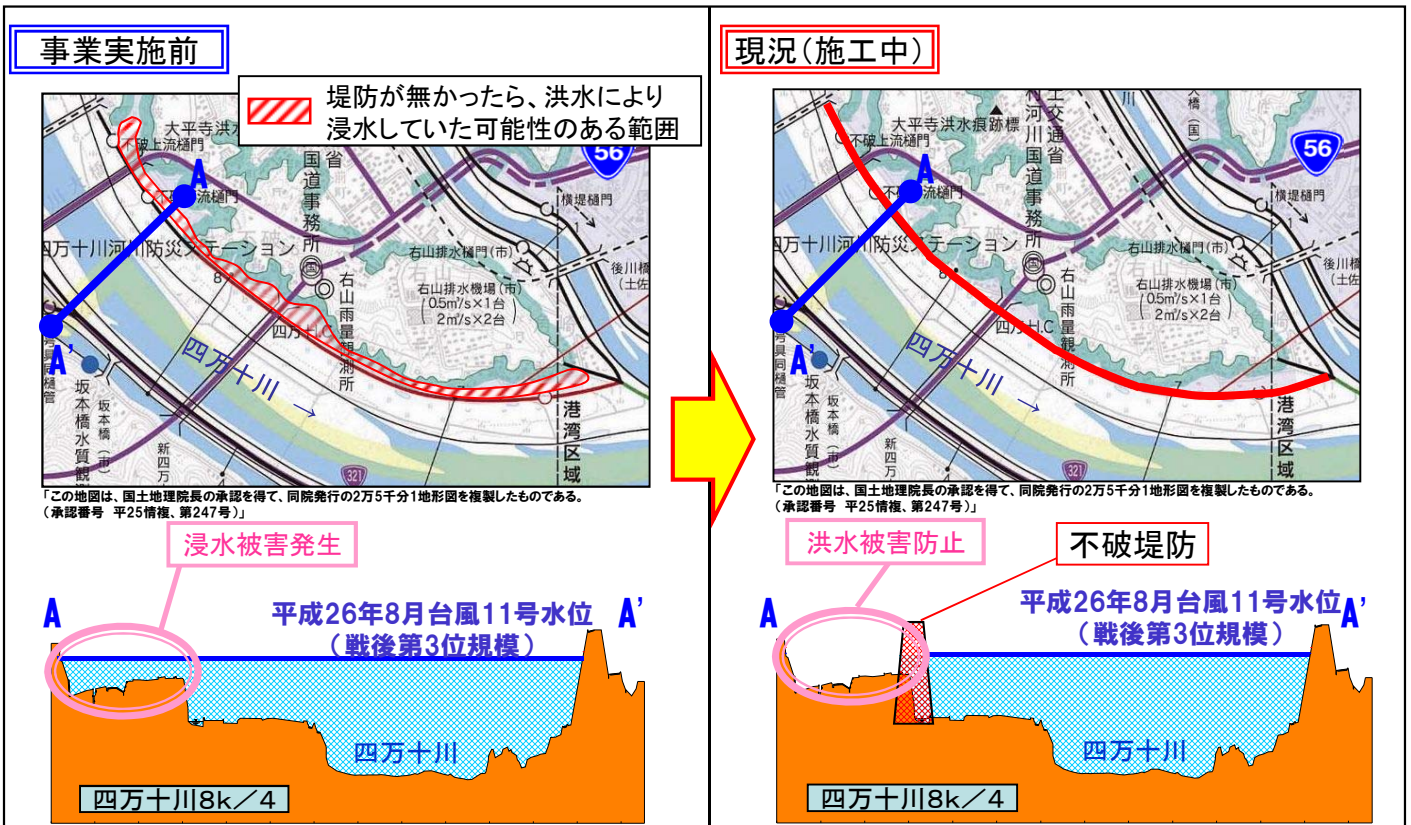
事業実施前

堤防が無かったら、洪水により浸水していた可能性のある範囲

A
A'
大平寺洪水
不破上流樋門
流樋門
国道事務所
四万十川河川防災ステーション
右山排水樋門(市)
右山排水機場(市) ($0.5m^3/s$×1台 $2m^3/s$×2台)
右山雨量観測所
横堤樋門
56
四万十川 →
坂本橋水質観
坂本橋(市)
新四万
港湾区域
321

「この地図は、国土地理院長の承認を得て、同院発行の2万5千分1地形図を複製したものである。(承認番号 平25情複、第247号)」

浸水被害発生

A
A'
平成26年8月台風11号水位
(戦後第3位規模)
四万十川
四万十川8k/4

現況(施工中)

A
A'
大平寺洪水痕跡標
不破上流樋門
流樋門
国土交通省中村河川国道事務所
四万十川河川防災ステーション
右山排水樋門(市)
右山排水機場(市) ($0.5m^3/s$×1台 $2m^3/s$×2台)
右山雨量観測所
四万十I.C
横堤樋門
後川橋(土佐
56
四万十川 →
坂本橋水質観
坂本橋(市)
新四万
港湾区域
321

「この地図は、国土地理院長の承認を得て、同院発行の2万5千分1地形図を複製したものである。(承認番号 平25情複、第247号)」

洪水被害防止

不破堤防

A
A'
平成26年8月台風11号水位
(戦後第3位規模)
四万十川
四万十川8k/4